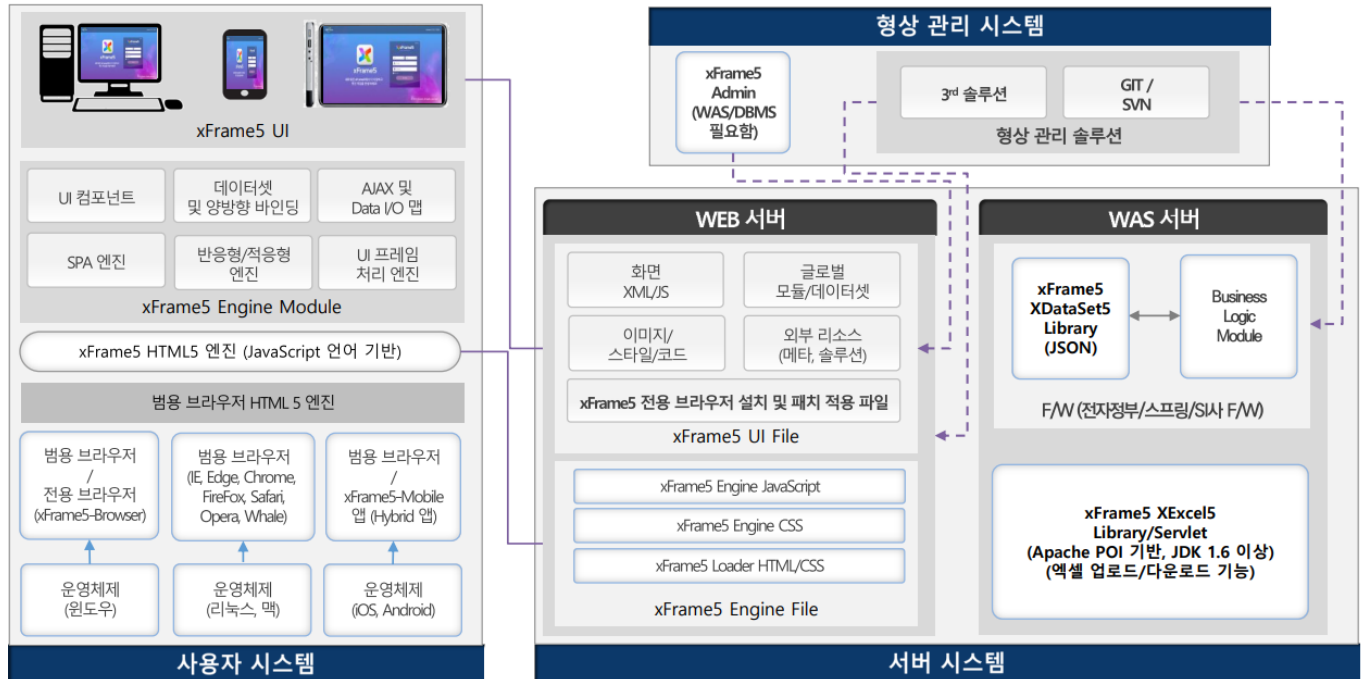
xFrame5 UI

UI 컴포넌트

데이터셋 및 양방향 바인딩

AJAX 및 Data I/O 맵

SPA 엔진

반응형/적응형 엔진

UI 프레임 처리 엔진

xFrame5 Engine Module

xFrame5 HTML5 엔진 (JavaScript 언어 기반)

범용 브라우저 HTML 5 엔진

범용 브라우저 / 전용 브라우저 (xFrame5-Browser)

범용 브라우저 (IE, Edge, Chrome, FireFox, Safari, Opera, Whale)

범용 브라우저 / xFrame5-Mobile 앱 (Hybrid 앱)

운영체제 (윈도우)

운영체제 (리눅스, 맥)

운영체제 (iOS, Android)

사용자 시스템

형상 관리 시스템

xFrame5 Admin (WAS/DBMS 필요함)

3rd 솔루션

GIT / SVN

형상 관리 솔루션

WEB 서버

화면 XML/JS

글로벌 모듈/데이터셋

이미지/ 스타일/코드

외부 리소스 (메타, 솔루션)

xFrame5 전용 브라우저 설치 및 패치 적용 파일

xFrame5 UI File

xFrame5 Engine JavaScript

xFrame5 Engine CSS

xFrame5 Loader HTML/CSS

xFrame5 Engine File

WAS 서버

xFrame5 XDataSet5 Library (JSON)

Business Logic Module

F/W (전자정부/스프링/SI사 F/W)

xFrame5 XExcel5 Library/Servlet (Apache POI 기반, JDK 1.6 이상) (엑셀 업로드/다운로드 기능)

서버 시스템